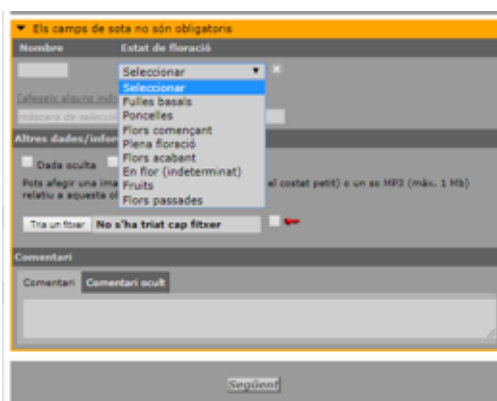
▼ Els camps de sota no són obligatoris

Nombre | Estat de floració

Seleccionar ▼ ×

Seleccionar
Fulles basals
Poncelles
Flors començant
Plena floració
Flors acabant
En flor (indeterminat)
Fruits
Flors passades

Afegeix alguns indi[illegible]

màscara de selecció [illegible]

Altres dades/info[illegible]

Dada oculta

Pots afegir una ima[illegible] el costat petit) o un so MP3 (màx. 1 Mb) relatiu a aquesta ob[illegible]

Tria un fitxer | No s'ha triat cap fitxer

Comentari

Comentari | Comentari ocult

Següent